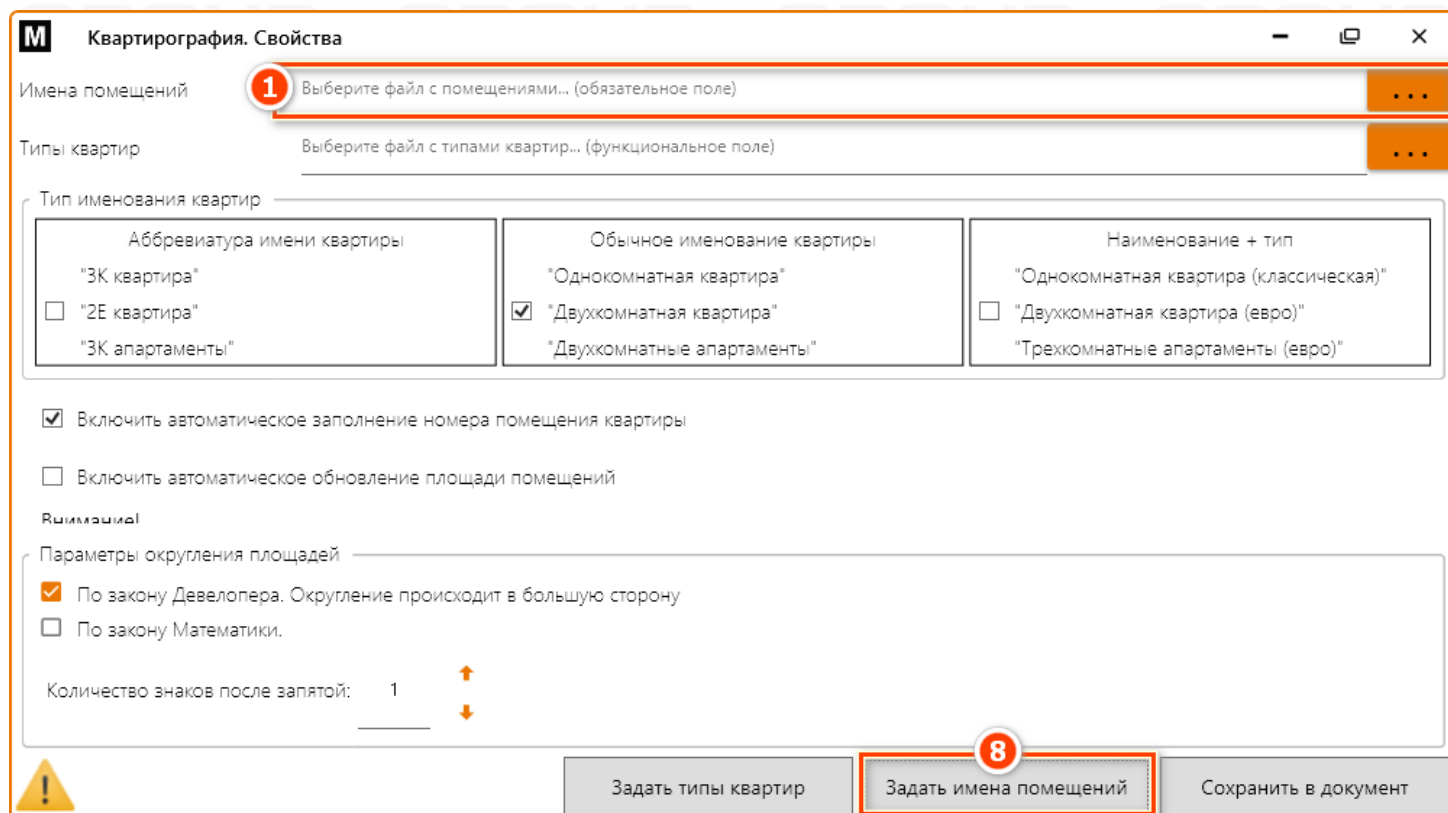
M Квартирография. Свойства

Имена помещений
1
Выберите файл с помещениями... (обязательное поле)
...

Типы квартир
Выберите файл с типами квартир... (функциональное поле)
...

Тип именования квартир

Аббревиатура имени квартиры
"3К квартира"
"2Е квартира"
"3К апартаменты"

Обычное именование квартиры
"Однокомнатная квартира"
"Двухкомнатная квартира"
"Двухкомнатные апартаменты"

Наименование + тип
"Однокомнатная квартира (классическая)"
"Двухкомнатная квартира (евро)"
"Трехкомнатные апартаменты (евро)"

Включить автоматическое заполнение номера помещения квартиры

Включить автоматическое обновление площади помещений

Внимание!

Параметры округления площадей
По закону Девелопера. Округление происходит в большую сторону
По закону Математики.

Количество знаков после запятой: 1

8
Задать типы квартир
Задать имена помещений
Сохранить в документ